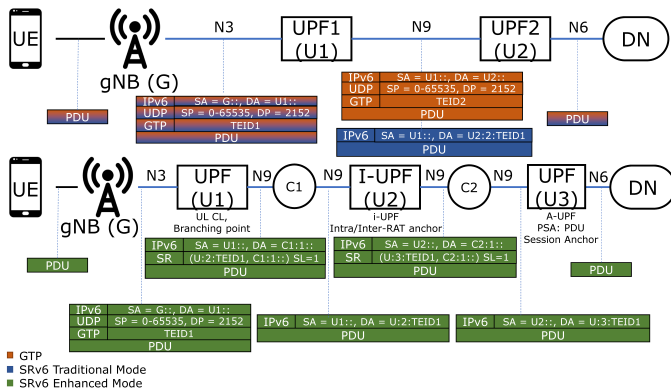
UE

gNB (G)

N3

UPF1 (U1)

N9

UPF2 (U2)

N6

DN

PDU

| IPv6 | SA = G::, DA = U1:: |
|---|---|
| UDP | SP = 0-65535, DP = 2152 |
| GTP | TEID1 |
| PDU | |

| IPv6 | SA = U1::, DA = U2:: |
|---|---|
| UDP | SP = 0-65535, DP = 2152 |
| GTP | TEID2 |
| PDU | |

| IPv6 | SA = U1::, DA = U2:2:TEID1 |
|---|---|
| PDU | |

PDU

UE

gNB (G)

N3

UPF (U1)

UL CL, Branching point

N9

C1

N9

I-UPF (U2)

i-UPF Intra/Inter-RAT anchor

N9

C2

N9

UPF (U3)

A-UPF PSA: PDU Session Anchor

N6

DN

PDU

| IPv6 | SA = U1::, DA = C1:: |
|---|---|
| SR | (U:2:TEID1, C1::) SL=1 |
| PDU | |

| IPv6 | SA = U2::, DA = C2:: |
|---|---|
| SR | (U:3:TEID1, C2::) SL=1 |
| PDU | |

PDU

| IPv6 | SA = G::, DA = U1:: |
|---|---|
| UDP | SP = 0-65535, DP = 2152 |
| GTP | TEID1 |
| PDU | |

| IPv6 | SA = U1::, DA = U:2:TEID1 |
|---|---|
| PDU | |

| IPv6 | SA = U2::, DA = U:3:TEID1 |
|---|---|
| PDU | |

GTP
SRv6 Traditional Mode
SRv6 Enhanced Mode